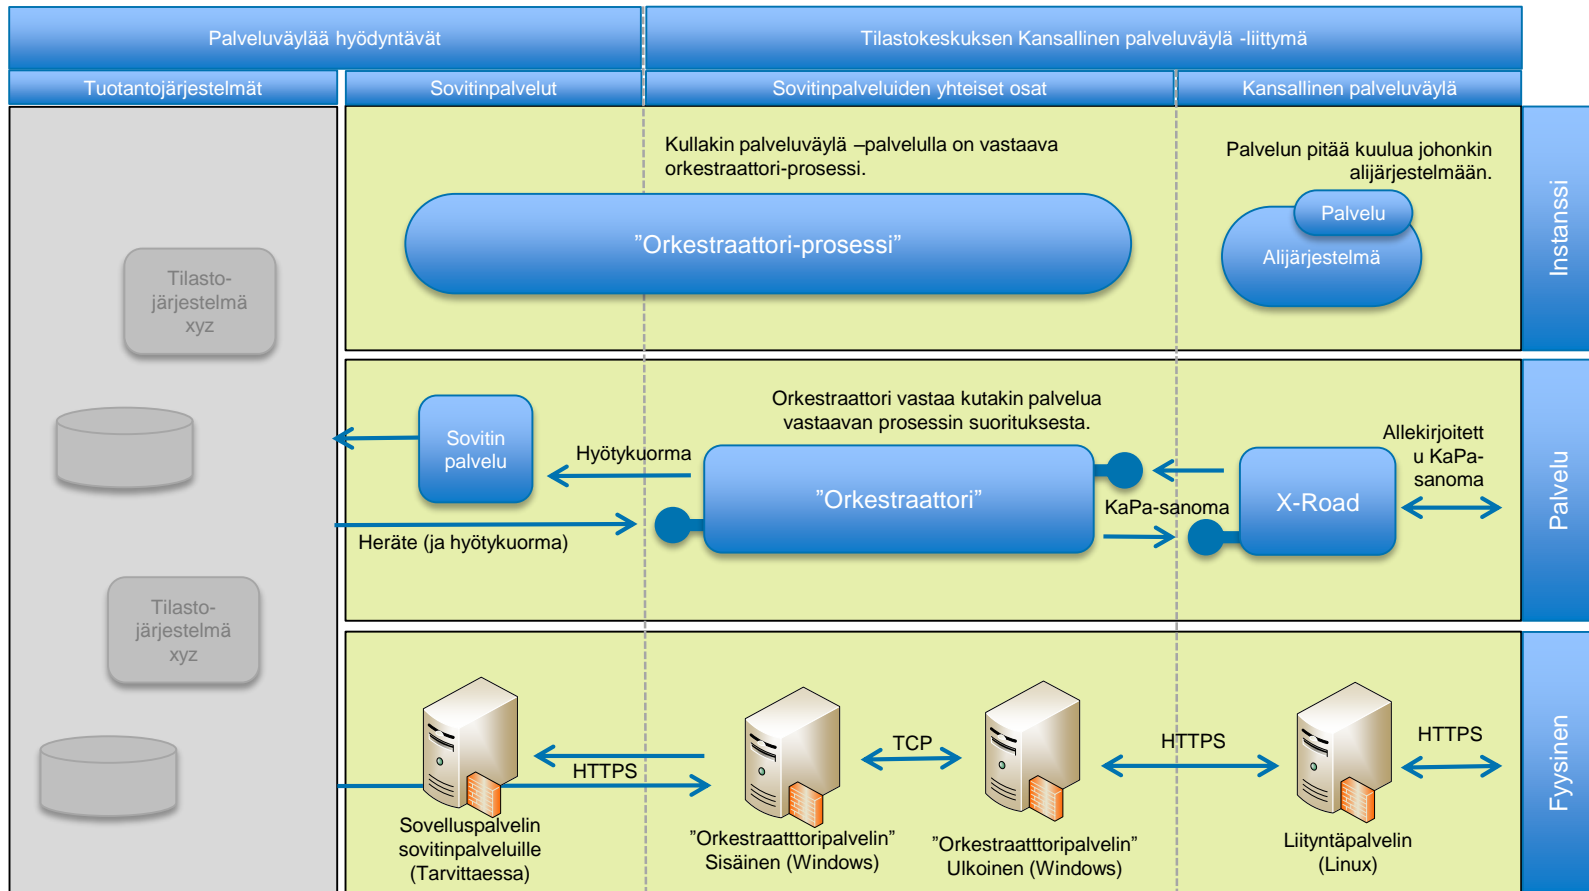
Palveluväylää hyödyntävät

Tilastokeskuksen Kansallinen palveluväylä -liittymä

Tuotantojärjestelmät

Sovitinpalvelut

Sovitinpalveluiden yhteiset osat

Kansallinen palveluväylä

Kullakin palveluväylä –palvelulla on vastaava orkestraattori-prosessi.

Palvelun pitää kuulua johonkin alijärjestelmään.

”Orkestraattori-prosessi”

Palvelu

Alijärjestelmä

Instanssi

Tilasto-järjestelmä xyz

Orkestraattori vastaa kutakin palvelua vastaavan prosessin suorituksesta.

Sovitin palvelu

Hyötykuorma

Allekirjoitett u KaPa-sanoma

”Orkestraattori”

KaPa-sanoma

X-Road

Palvelu

Heräte (ja hyötykuorma)

Tilasto-järjestelmä xyz

TCP

HTTPS

HTTPS

HTTPS

Fyysinen

Sovelluspalvelin sovitinpalveluille (Tarvittaessa)

”Orkestraatttoripalvelin” Sisäinen (Windows)

”Orkestraatttoripalvelin” Ulkoinen (Windows)

Liityntäpalvelin (Linux)